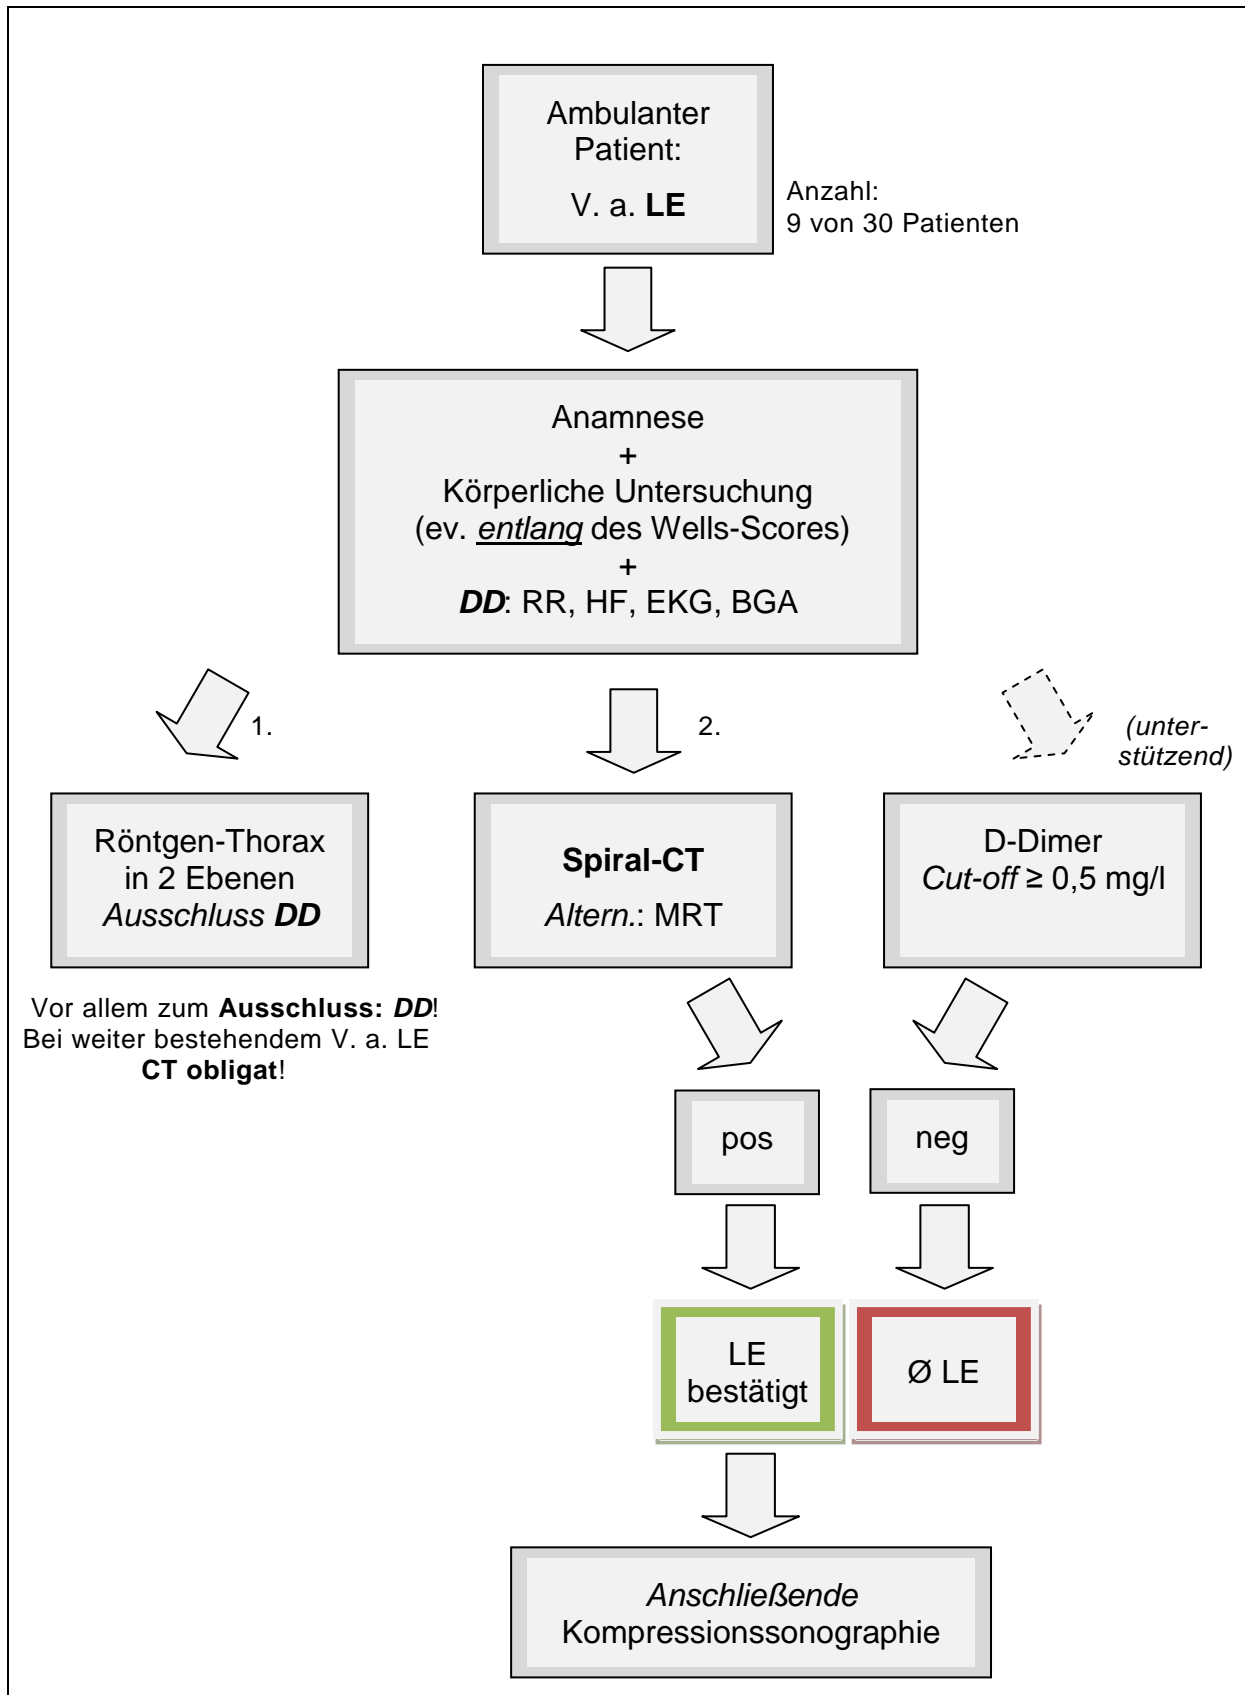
Ambulanter Patient:

V. a. **LE**

Anzahl:
9 von 30 Patienten

Anamnese
+
Körperliche Untersuchung
(ev. *entlang* des Wells-Scores)
+
***DD***: RR, HF, EKG, BGA

1.

2.

*(unter-stützend)*

Röntgen-Thorax in 2 Ebenen
*Ausschluss **DD***

Vor allem zum **Ausschluss: *DD***!
Bei weiter bestehendem V. a. LE
**CT obligat**!

**Spiral-CT**

*Altern.*: MRT

D-Dimer
*Cut-off* ≥ 0,5 mg/l

pos

neg

LE bestätigt

Ø LE

*Anschließende*
Kompressionssonographie